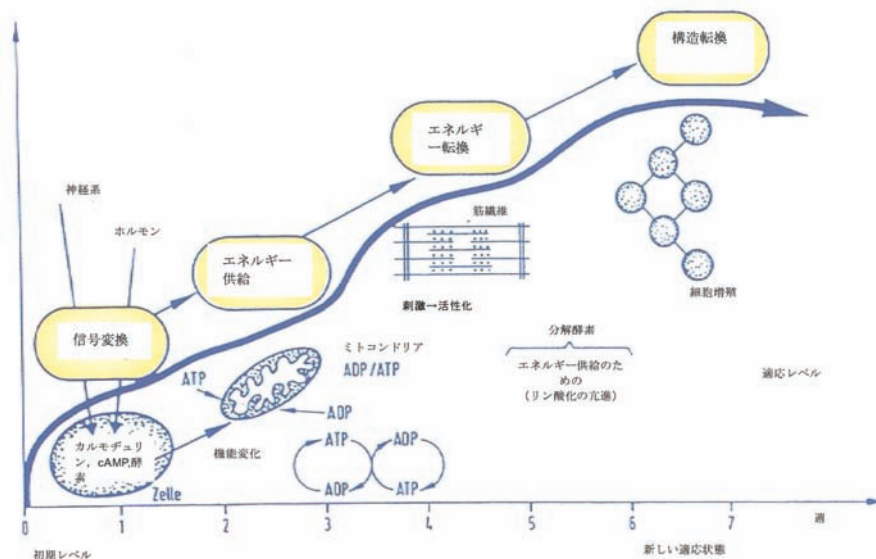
構造転換

エネルギー転換

神経系

ホルモン

筋繊維

エネルギー供給

細胞増殖

刺激→活性化

信号変換

ミトコンドリア

ADP/ATP

分解酵素

エネルギー供給のための（リン酸化の亢進）

適応レベル

ATP

ADP

カルモヂュリン，cAMP,酵素

機能変化

ATP

ADP

ADP

ATP

Zelle

0

1

2

3

4

5

6

7

週

初期レベル

新しい適応状態